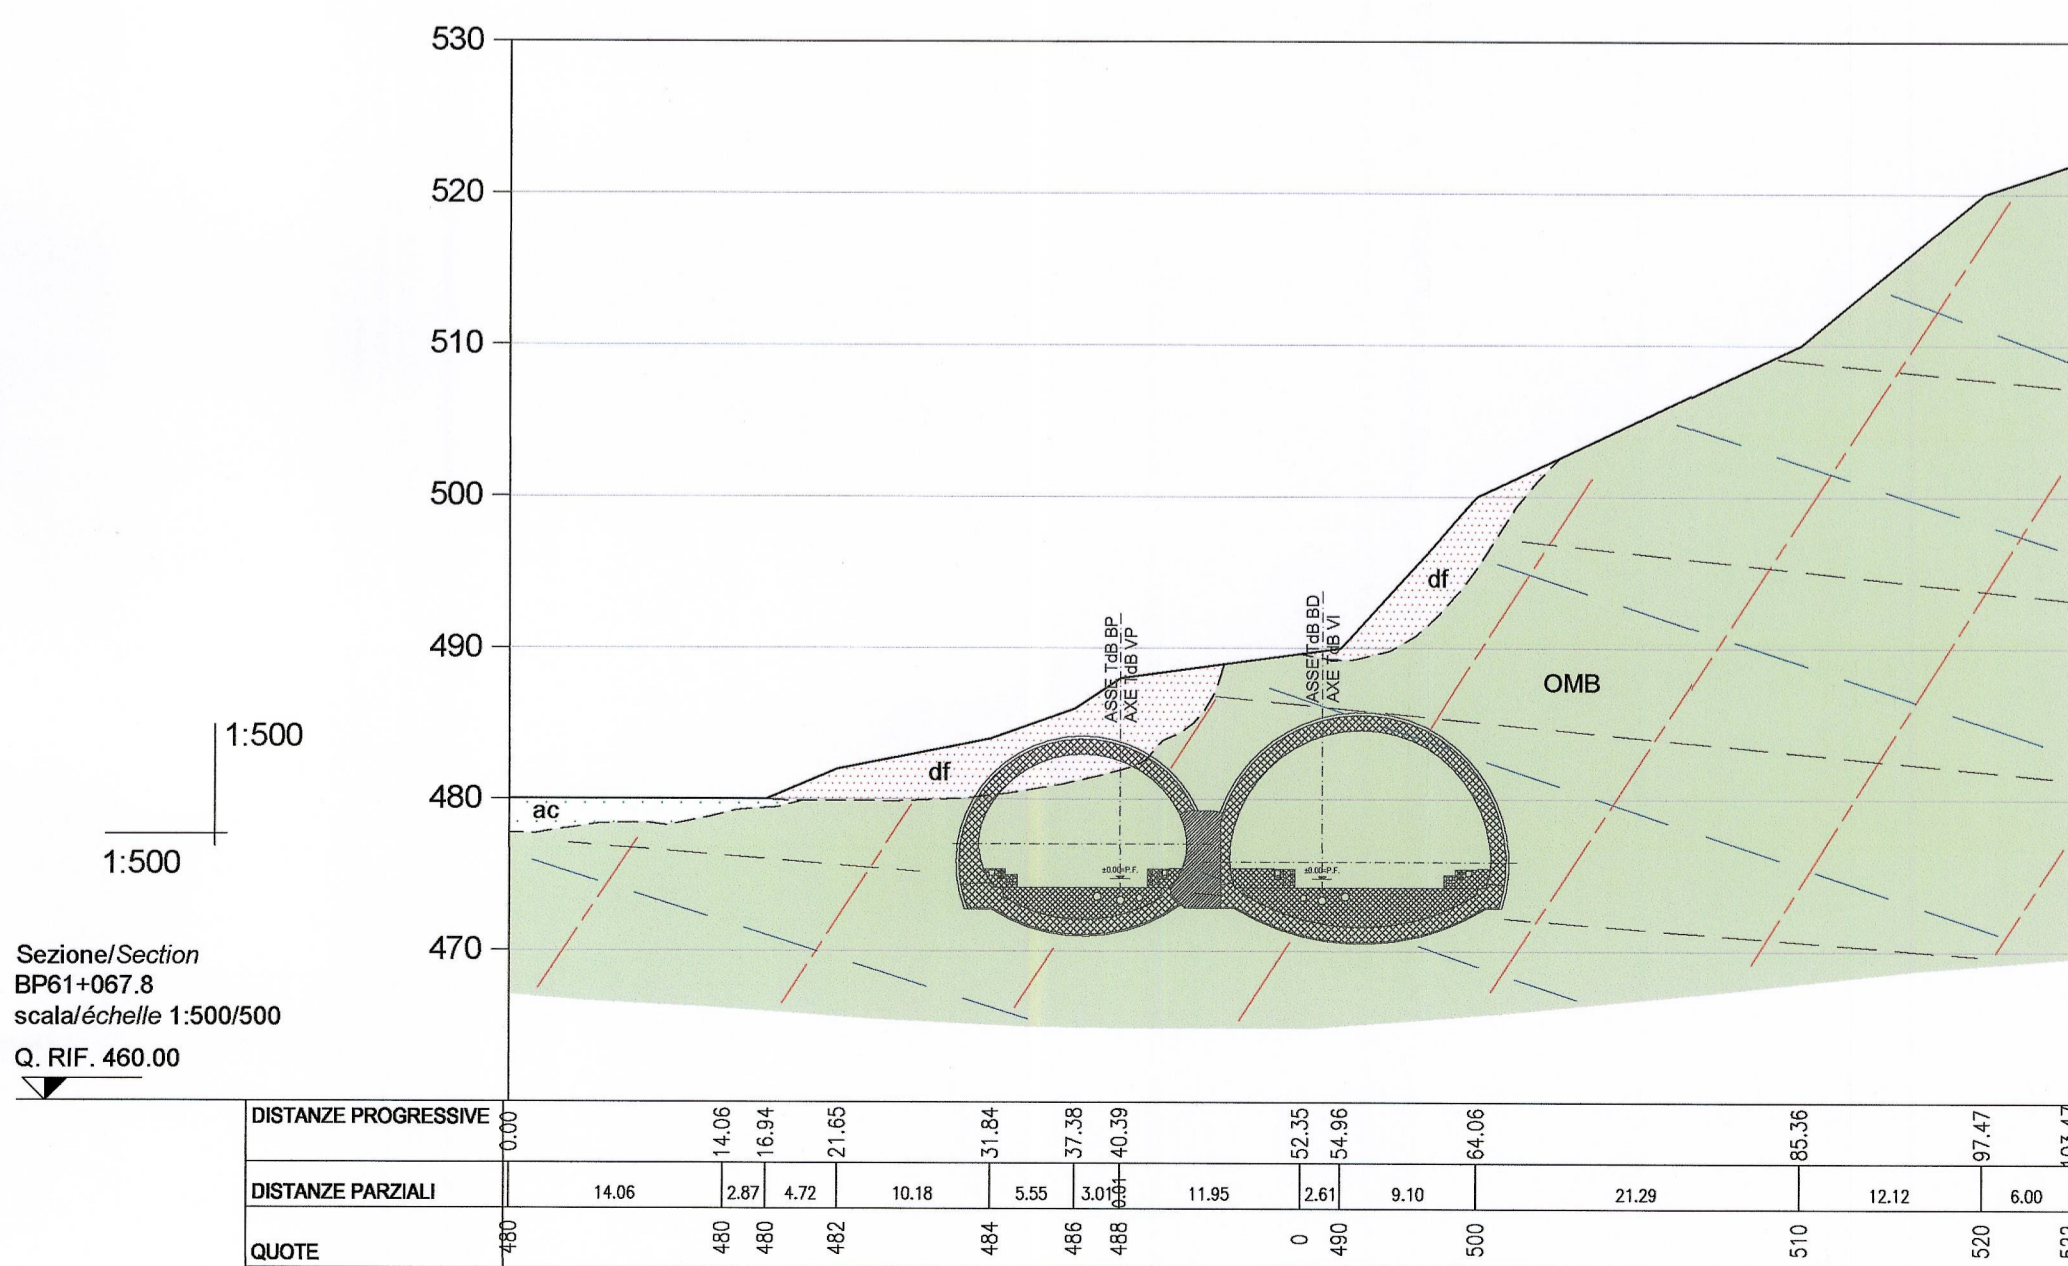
530

520

510

500

490

480

470

1:500

1:500

ASSE TdB BP
AXE TdB VP

ASSE TdB BD
AXE TdB VI

df

df

ac

OMB

±0.00=P.F.

±0.00=P.F.

Sezione/Section
BP61+067.8
scala/échelle 1:500/500

Q. RIF. 460.00

| DISTANZE PROGRESSIVE | 0.00 | 14.06 | 16.94 | 21.65 | 31.84 | 37.38 | 40.39 | 52.35 | 54.96 | 64.06 | 85.36 | 97.47 | 103.47 |
|---|---|---|---|---|---|---|---|---|---|---|---|---|---|
| DISTANZE PARZIALI | 14.06 | 2.87 | 4.72 | 10.18 | 5.55 | 3.01 | 11.95 | 2.61 | 9.10 | 21.29 | 12.12 | 6.00 | |
| QUOTE | 480 | 480 | 480 | 482 | 484 | 486 | 488 | 0 | 490 | 500 | 510 | 520 | 522 |